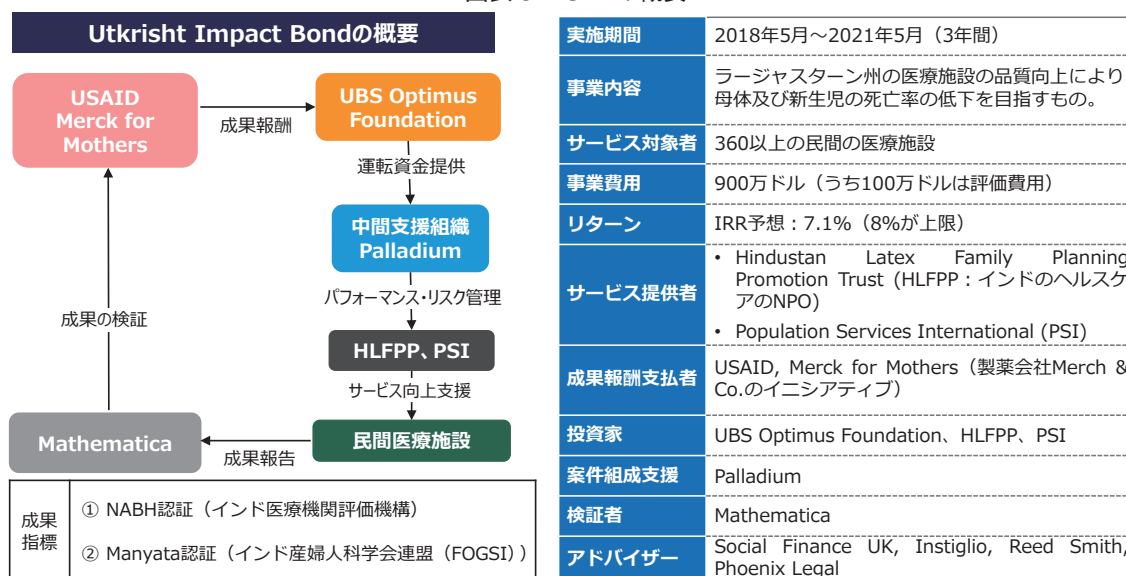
Utkrisht Impact Bondの概要

USAID
Merck for Mothers

成果報酬

UBS Optimus Foundation

運転資金提供

中間支援組織
Palladium

パフォーマンス・リスク管理

成果の検証

HLFPP、PSI

サービス向上支援

Mathematica

成果報告

民間医療施設

| 成果指標 | ① NABH認証（インド医療機関評価機構）<br>② Manyata認証（インド産婦人科学会連盟（FOGSI）） |
|---|---|

| 実施期間 | 2018年5月～2021年5月（3年間） |
|---|---|
| 事業内容 | ラージャスターン州の医療施設の品質向上により母体及び新生児の死亡率の低下を目指すもの。 |
| サービス対象者 | 360以上の民間の医療施設 |
| 事業費用 | 900万ドル（うち100万ドルは評価費用） |
| リターン | IRR予想：7.1%（8%が上限） |
| サービス提供者 | • Hindustan Latex Family Planning Promotion Trust（HLFPP：インドのヘルスケアのNPO）<br>• Population Services International (PSI) |
| 成果報酬支払者 | USAID, Merck for Mothers（製薬会社Merch & Co.のイニシアティブ） |
| 投資家 | UBS Optimus Foundation、HLFPP、PSI |
| 案件組成支援 | Palladium |
| 検証者 | Mathematica |
| アドバイザー | Social Finance UK, Instiglio, Reed Smith, Phoenix Legal |